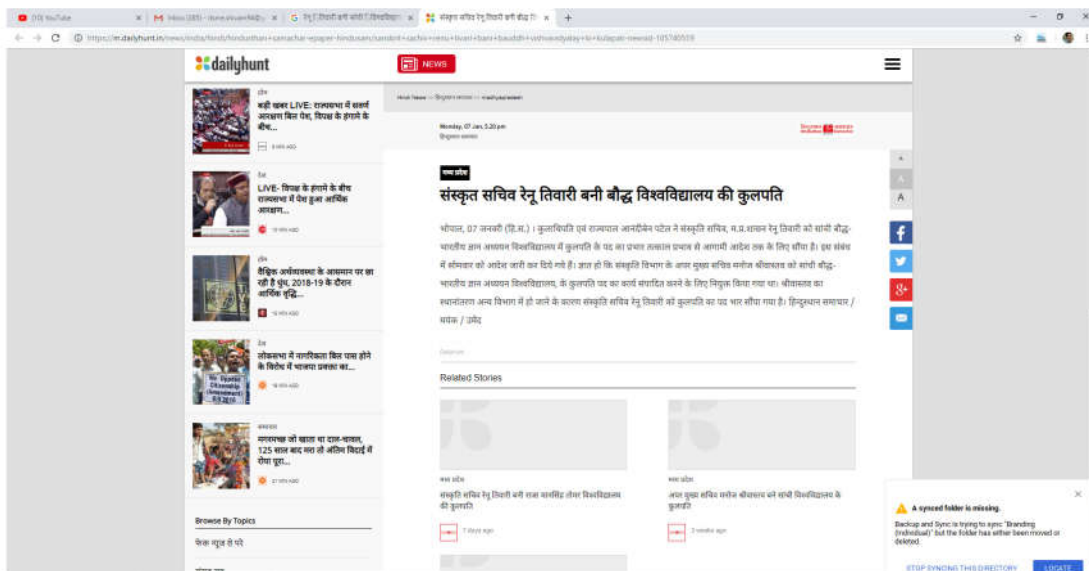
(10) YouTube | M Inbox (285) | G संस्कृत सचिव रेनू तिवारी बनी बौद्ध विश्वविद्यालय | संस्कृत सचिव रेनू तिवारी बनी बौद्ध वि

https://m.dailyhunt.in/news/india/hindi/hindusthan+samachar-epaper-hindusam/sanskrit+sachiv+renu+tivari+bani+baudddh+vishvavidyalay+ki+kulapati-newsid-105740559

dailyhunt

NEWS

देश
बड़ी खबर LIVE: राज्यसभा में सवर्ण आरक्षण बिल पेश, विपक्ष के हंगामे के बीच...
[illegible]

देश
LIVE- विपक्ष के हंगामे के बीच राज्यसभा में पेश हुआ आर्थिक आरक्षण...
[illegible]

देश
वैश्विक अर्थव्यवस्था के आसमान पर छा रही है धुंध, 2018-19 के दौरान आर्थिक वृद्धि...
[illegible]

देश
लोकसभा में नागरिकता बिल पास होने के विरोध में भाजपा प्रवक्ता का...
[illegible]

समाचार
मगरमच्छ जो खाता था दाल-चावल, 125 साल बाद मरा तो अंतिम विदाई में रोया पूरा...
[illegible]

Browse By Topics
देश न्यूज़ से परे

Hindi News >> हिन्दुस्थान समाचार >> मध्यप्रदेश

Monday, 07 Jan, 5:20 pm
हिन्दुस्थान समाचार

मध्य प्रदेश
संस्कृत सचिव रेनू तिवारी बनी बौद्ध विश्वविद्यालय की कुलपति

भोपाल, 07 जनवरी (हि.स.)। कुलाधिपति एवं राज्यपाल आनंदीबेन पटेल ने संस्कृति सचिव, म.प्र.शासन रेनू तिवारी को सांची बौद्ध-भारतीय ज्ञान अध्ययन विश्वविद्यालय में कुलपति के पद का प्रभार तत्काल प्रभाव से आगामी आदेश तक के लिए सौंपा है। इस संबंध में सोमवार को आदेश जारी कर दिये गये हैं। ज्ञात हो कि संस्कृति विभाग के अपर मुख्य सचिव मनोज श्रीवास्तव को सांची बौद्ध-भारतीय ज्ञान अध्ययन विश्वविद्यालय, के कुलपति पद का कार्य संपादित करने के लिए नियुक्त किया गया था। श्रीवास्तव का स्थानांतरण अन्य विभाग में हो जाने के कारण संस्कृति सचिव रेनू तिवारी को कुलपति का पद भार सौंपा गया है। हिन्दुस्थान समाचार / मयंक / उमेद

Related Stories

मध्य प्रदेश
संस्कृति सचिव रेनू तिवारी बनी राजा मानसिंह तोमर विश्वविद्यालय की कुलपति
7 days ago

मध्य प्रदेश
अपर मुख्य सचिव मनोज श्रीवास्तव बने सांची विश्वविद्यालय के कुलपति
2 weeks ago

A synced folder is missing.
Backup and Sync is trying to sync "Branding (Individual)" but the folder has either been moved or deleted.
STOP SYNCING THIS DIRECTORY
LOCATE